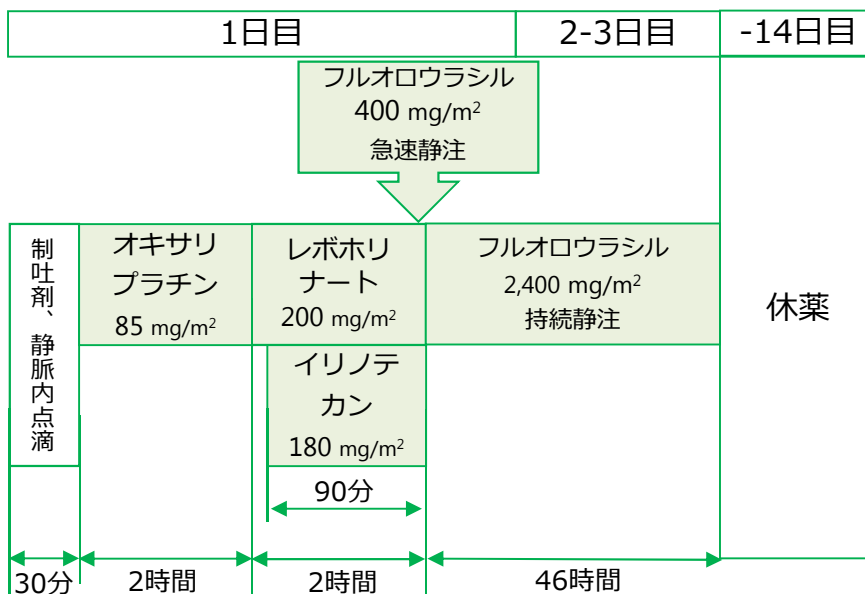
1日目

2-3日目

-14日目

フルオロウラシル
400 mg/m$^2$
急速静注

制吐剤、静脈内点滴

オキサリプラチン
85 mg/m$^2$

レボホリナート
200 mg/m$^2$

フルオロウラシル
2,400 mg/m$^2$
持続静注

休薬

イリノテカン
180 mg/m$^2$

90分

30分

2時間

2時間

46時間